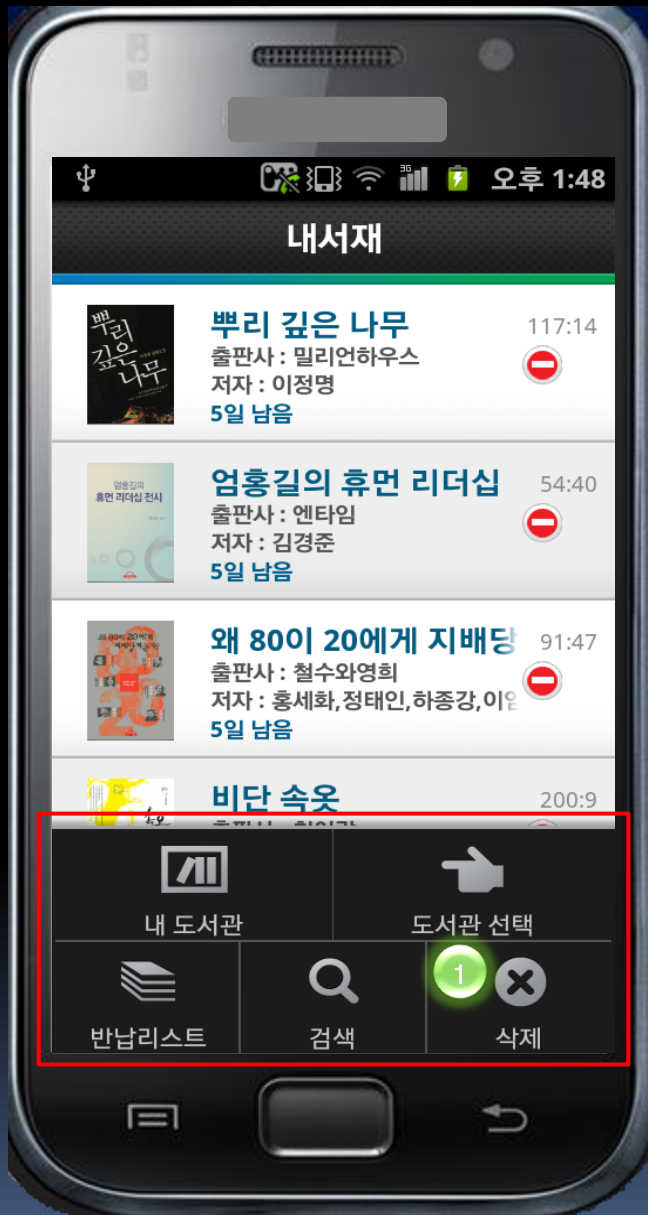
오후 1:48

내서재

뿌리 깊은 나무
출판사 : 밀리언하우스
저자 : 이정명
5일 남음
117:14

엄홍길의 휴먼 리더십
출판사 : 엔타임
저자 : 김경준
5일 남음
54:40

왜 80이 20에게 지배당
출판사 : 철수와영희
저자 : 홍세화,정태인,하종강,이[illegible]
5일 남음
91:47

비단 속옷
200:9

내 도서관
도서관 선택
반납리스트
검색
1
삭제